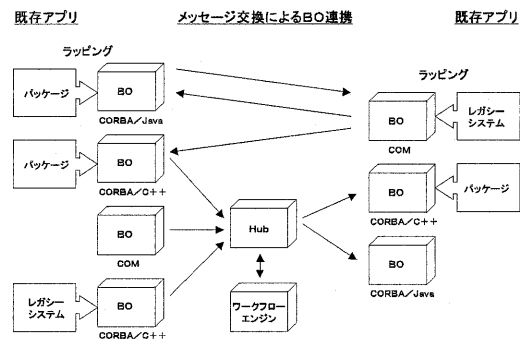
既存アプリ

メッセージ交換によるBO連携

既存アプリ

ラッピング

パッケージ

BO

CORBA／Java

パッケージ

BO

CORBA／C++

BO

COM

レガシーシステム

BO

CORBA／C++

Hub

ワークフローエンジン

ラッピング

BO

COM

レガシーシステム

BO

CORBA／C++

パッケージ

BO

CORBA／Java